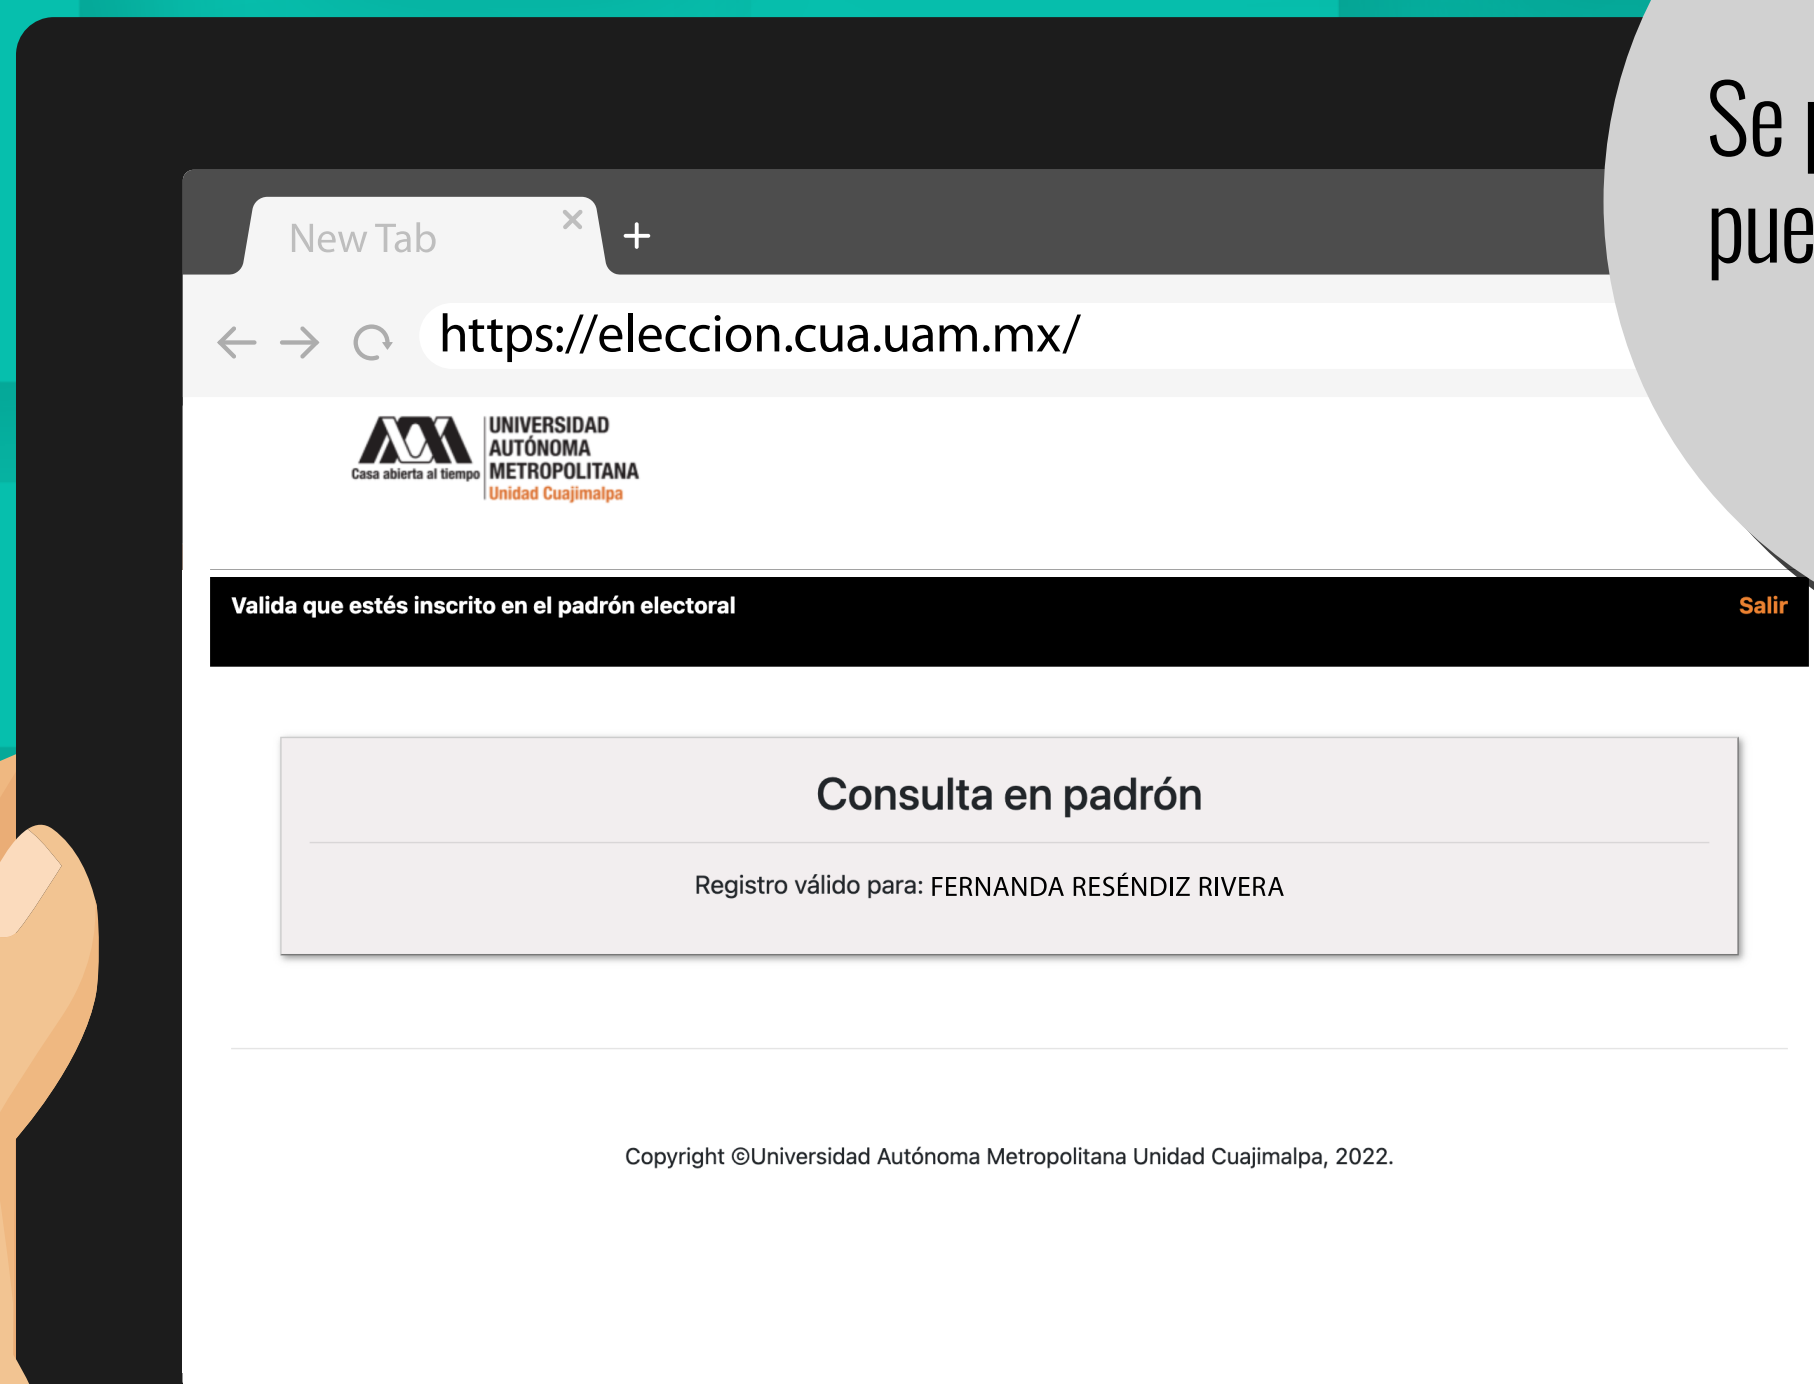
New Tab

https://eleccion.cua.uam.mx/

Casa abierta al tiempo UNIVERSIDAD AUTÓNOMA METROPOLITANA Unidad Cuajimalpa

Valida que estés inscrito en el padrón electoral

Salir

Consulta en padrón

Registro válido para: FERNANDA RESÉNDIZ RIVERA

Copyright ©Universidad Autónoma Metropolitana Unidad Cuajimalpa, 2022.

Se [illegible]
pue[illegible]